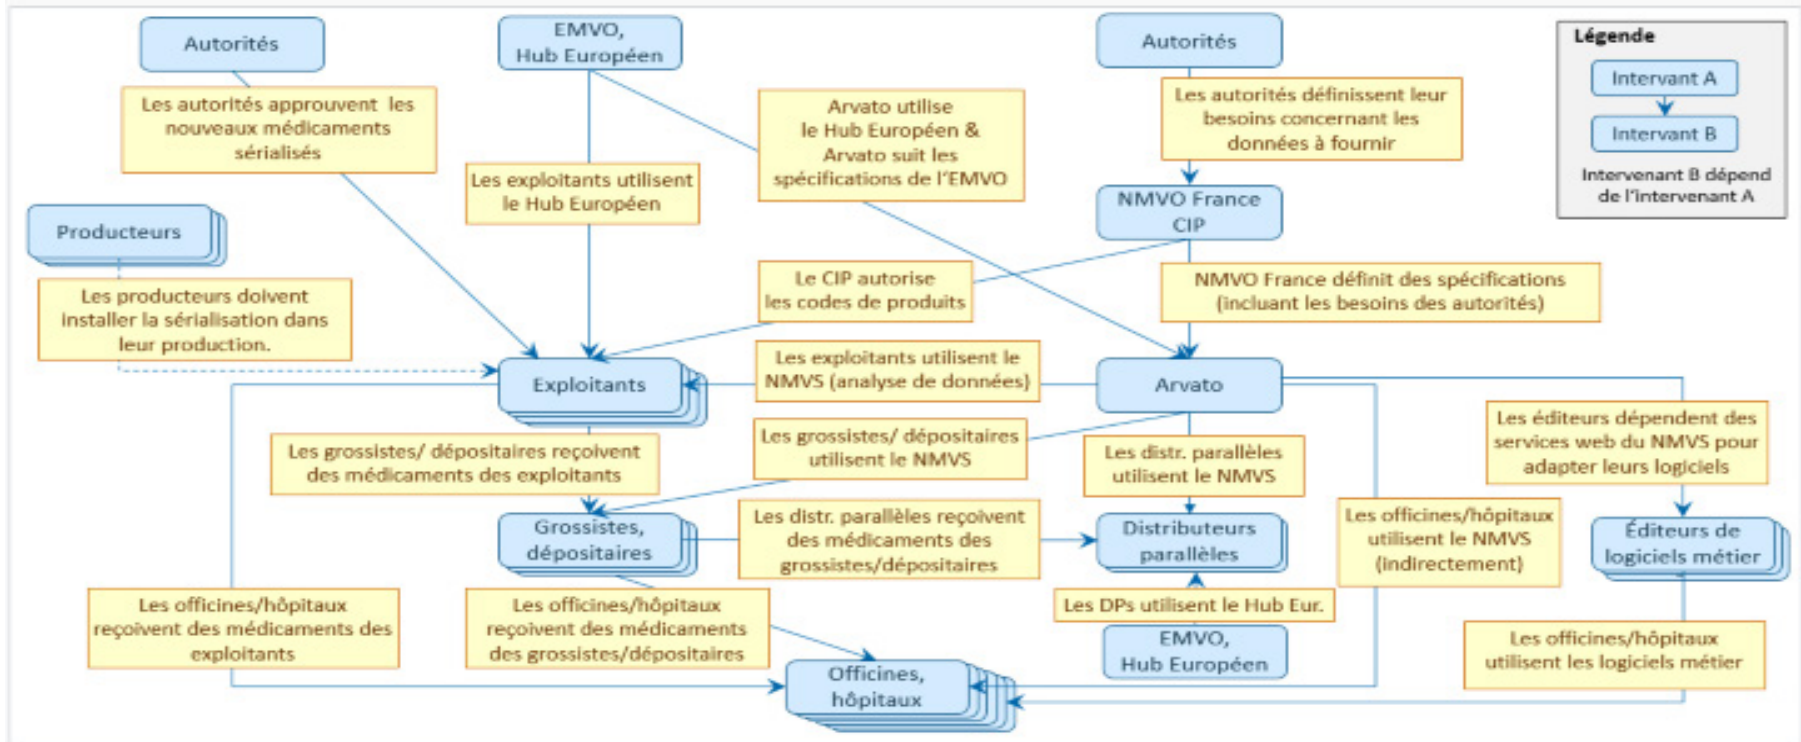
Autorités

Les autorités approuvent les nouveaux médicaments sérialisés

EMVO, Hub Européen

Les exploitants utilisent le Hub Européen

Arvato utilise le Hub Européen & Arvato suit les spécifications de l'EMVO

Autorités

Les autorités définissent leur besoins concernant les données à fournir

NMVO France CIP

Légende

Intervant A

Intervant B

Intervenant B dépend de l'intervenant A

Producteurs

Les producteurs doivent installer la sérialisation dans leur production.

Le CIP autorise les codes de produits

NMVO France définit des spécifications (incluant les besoins des autorités)

Exploitants

Les exploitants utilisent le NMVS (analyse de données)

Arvato

Les grossistes/ dépositaires reçoivent des médicaments des exploitants

Les grossistes/ dépositaires utilisent le NMVS

Les distr. parallèles utilisent le NMVS

Les éditeurs dépendent des services web du NMVS pour adapter leurs logiciels

Grossistes, dépositaires

Les distr. parallèles reçoivent des médicaments des grossistes/dépositaires

Distributeurs parallèles

Les officines/hôpitaux utilisent le NMVS (indirectement)

Éditeurs de logiciels métier

Les officines/hôpitaux reçoivent des médicaments des exploitants

Les officines/hôpitaux reçoivent des médicaments des grossistes/dépositaires

Les DPs utilisent le Hub Eur.

EMVO, Hub Européen

Les officines/hôpitaux utilisent les logiciels métier

Officines, hôpitaux